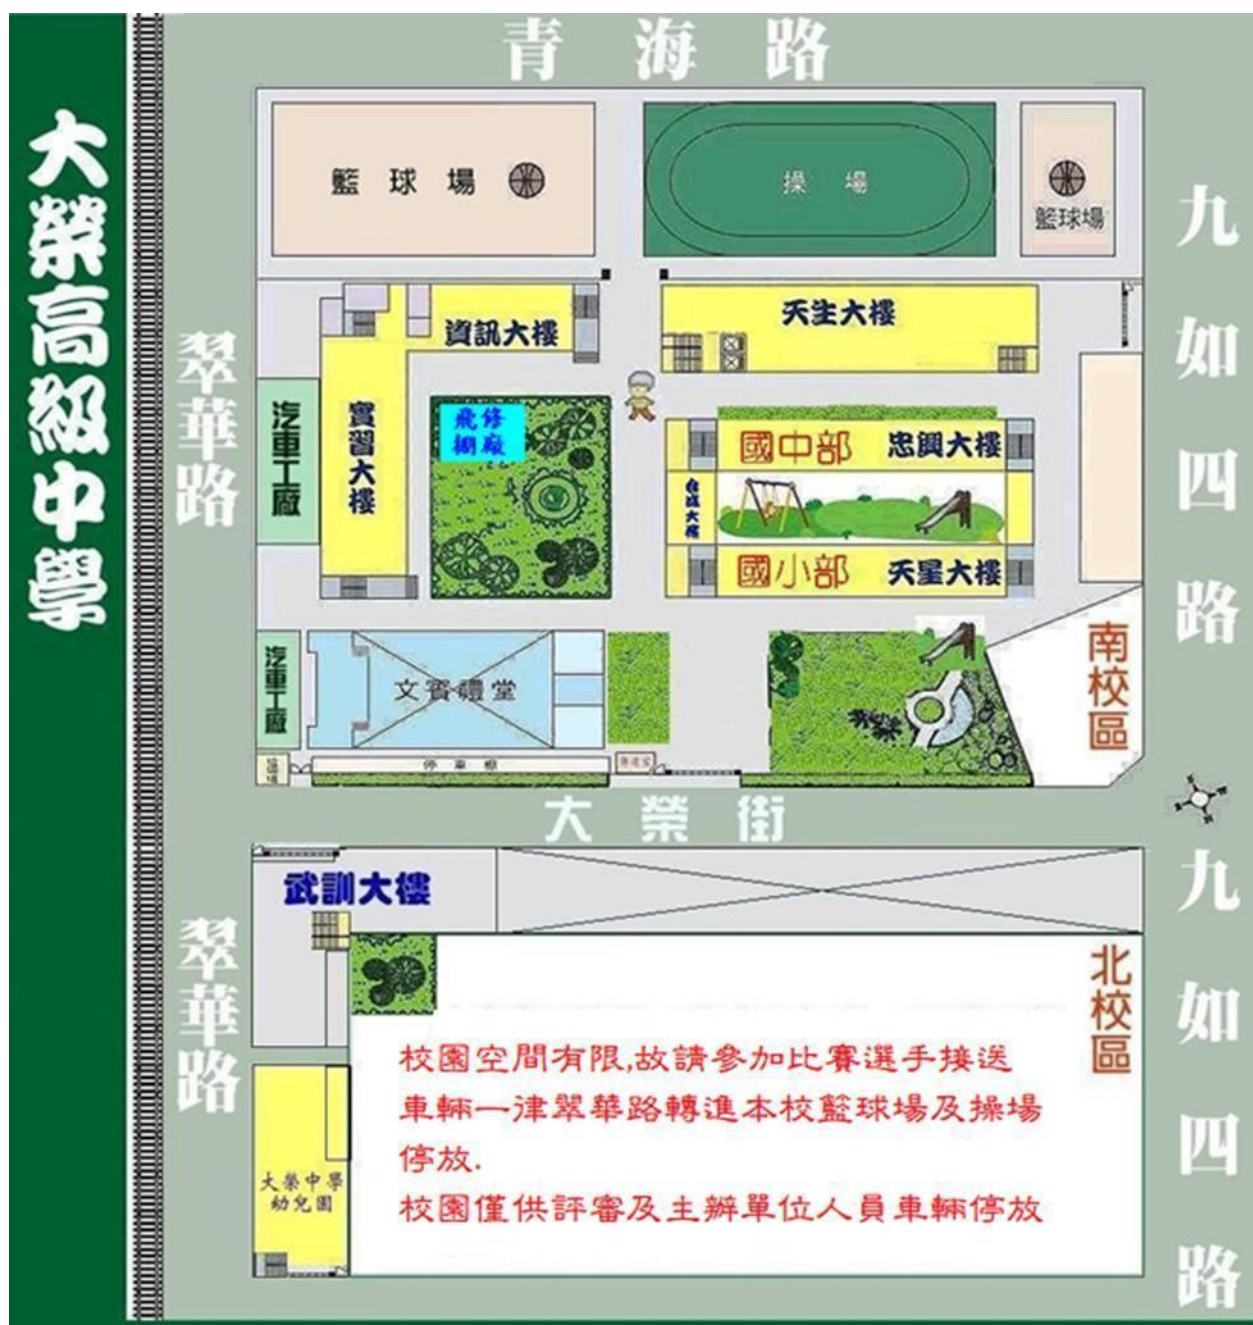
大榮高級中學

青海路

籃球場

操場

籃球場

九如四路

翠華路

資訊大樓

天生大樓

汽車工廠

實習大樓

飛修棚廠

國中部

忠興大樓

自強大樓

國小部

天星大樓

南校區

汽車工廠

文賓禮堂

停車棚

大榮街

武訓大樓

翠華路

九如四路

北校區

校園空間有限,故請參加比賽選手接送車輛一律翠華路轉進本校籃球場及操場停放.

校園僅供評審及主辦單位人員車輛停放

大榮中學幼兒園